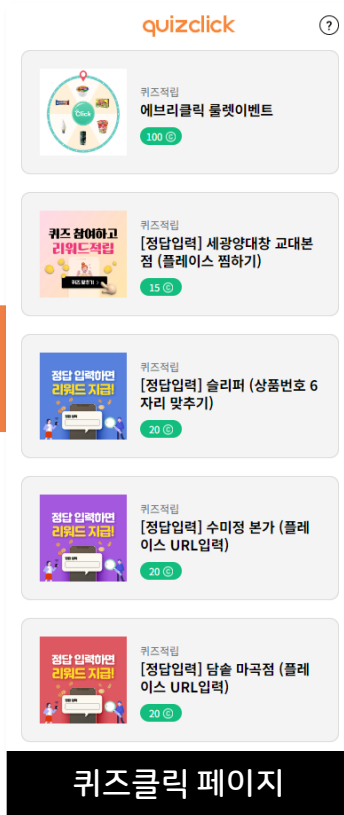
quizclick

?

Click

퀴즈적립
에브리클릭 룰렛이벤트
100 ©

퀴즈 참여하고 리워드적립

퀴즈적립
[정답입력] 세광양대창 교대본점 (플레이스 찜하기)
15 ©

정답 입력하면 리워드 지급!

퀴즈적립
[정답입력] 슬리퍼 (상품번호 6자리 맞추기)
20 ©

정답 입력하면 리워드 지급!

퀴즈적립
[정답입력] 수미정 본가 (플레이스 URL입력)
20 ©

정답 입력하면 리워드 지급!

퀴즈적립
[정답입력] 담솥 마곡점 (플레이스 URL입력)
20 ©

퀴즈클릭 페이지